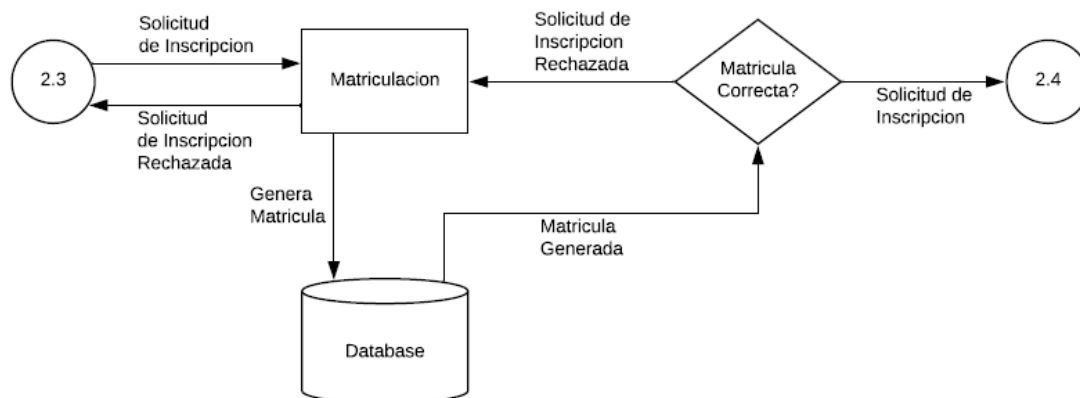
Solicitud de Inscripcion

2.3

Solicitud de Inscripcion Rechazada

Matriculacion

Solicitud de Inscripcion Rechazada

Matricula Correcta?

Solicitud de Inscripcion

2.4

Genera Matricula

Matricula Generada

Database